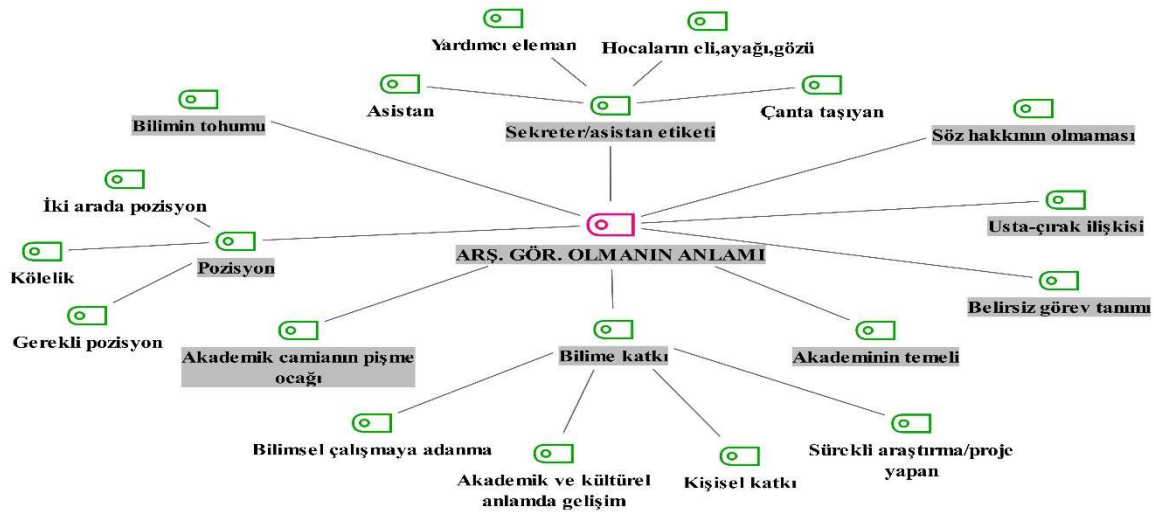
Yardımcı eleman

Hocaların eli,ayağı,gözü

Asistan

Çanta taşıyan

Sekreter/asistan etiketi

Bilimin tohumu

Söz hakkının olmaması

İki arada pozisyon

Usta-çırak ilişkisi

Kölelik

Pozisyon

ARŞ. GÖR. OLMANIN ANLAMI

Belirsiz görev tanımı

Gerekli pozisyon

Akademik camianın pişme ocağı

Bilime katkı

Akademinin temeli

Bilimsel çalışmaya adanma

Sürekli araştırma/proje yapan

Akademik ve kültürel anlamda gelişim

Kişisel katkı